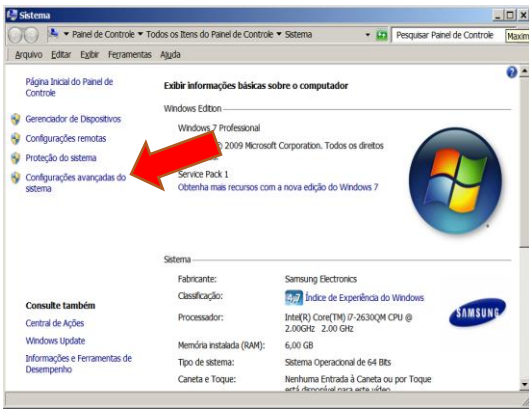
Sistema

▾ Painel de Controle ▾ Todos os Itens do Painel de Controle ▾ Sistema ▾ Pesquisar Painel de Controle Maximi

Arquivo Editar Exibir Ferramentas Ajuda

Página Inicial do Painel de Controle

Gerenciador de Dispositivos

Configurações remotas

Proteção do sistema

Configurações avançadas do sistema

Exibir informações básicas sobre o computador

Windows Edition

Windows 7 Professional

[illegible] 2009 Microsoft Corporation. Todos os direitos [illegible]

Service Pack 1

Obtenha mais recursos com a nova edição do Windows 7

Sistema

| Fabricante: | Samsung Electronics |
|---|---|
| Classificação: | 4,7 Índice de Experiência do Windows |
| Processador: | Intel(R) Core(TM) i7-2630QM CPU @ 2.00GHz 2.00 GHz |
| Memória instalada (RAM): | 6,00 GB |
| Tipo de sistema: | Sistema Operacional de 64 Bits |
| Caneta e Toque: | Nenhuma Entrada à Caneta ou por Toque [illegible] |

SAMSUNG

Consulte também

Central de Ações

Windows Update

Informações e Ferramentas de Desempenho